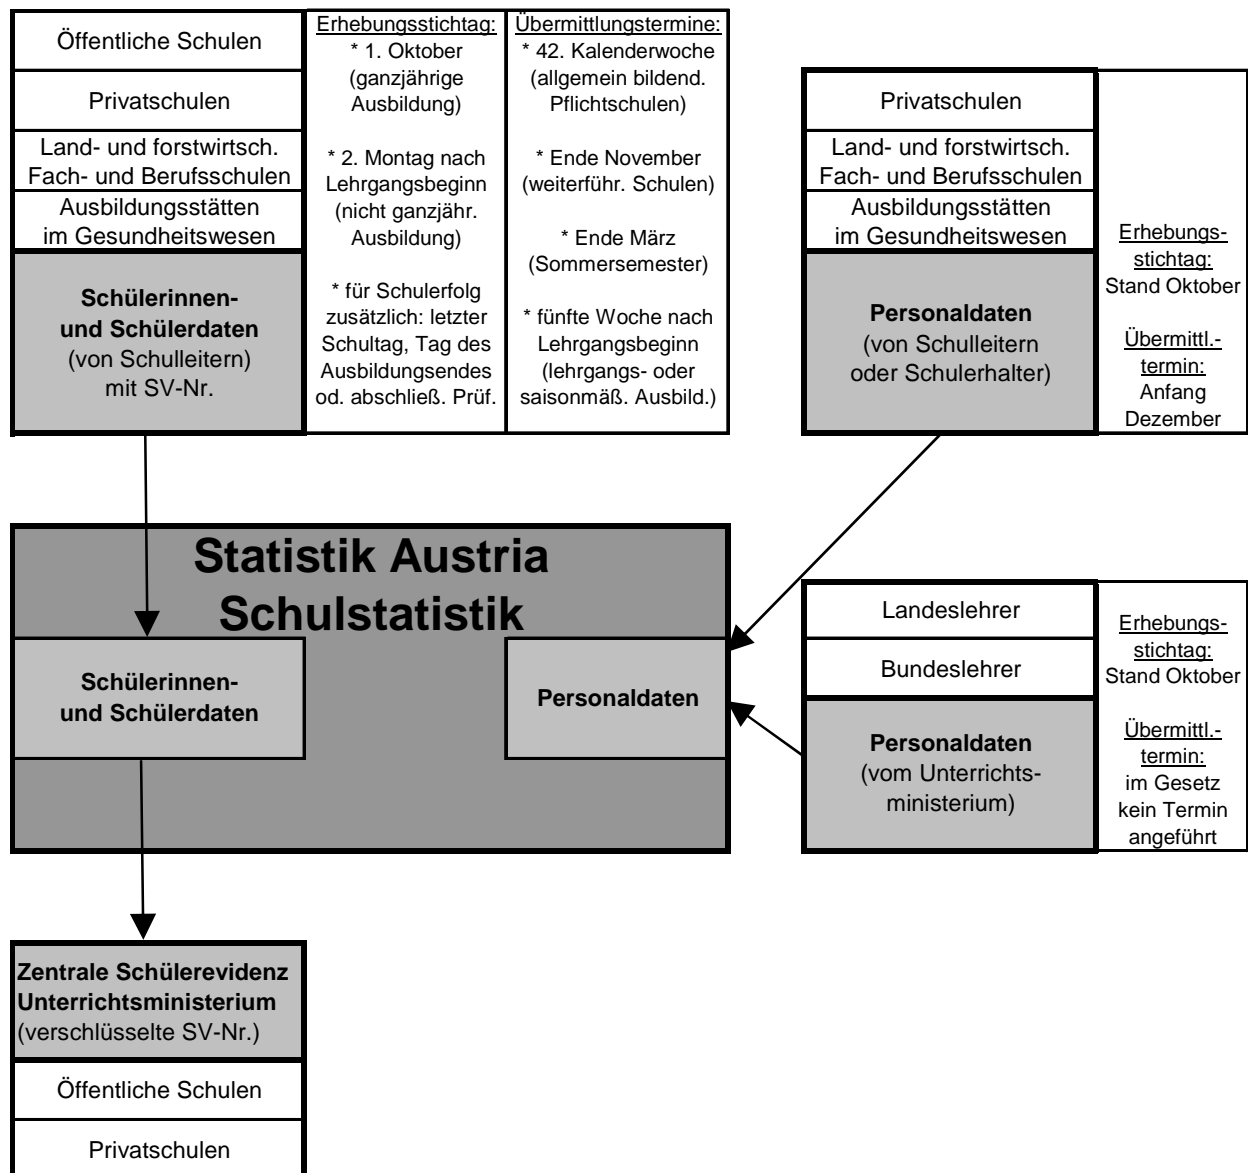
Öffentliche Schulen

Privatschulen

Land- und forstwirtsch. Fach- und Berufsschulen

Ausbildungsstätten im Gesundheitswesen

**Schülerinnen- und Schülerdaten** (von Schulleitern) mit SV-Nr.

Erhebungsstichtag:
* 1. Oktober (ganzjährige Ausbildung)

* 2. Montag nach Lehrgangsbeginn (nicht ganzjähr. Ausbildung)

* für Schulerfolg zusätzlich: letzter Schultag, Tag des Ausbildungsendes od. abschließ. Prüf.

Übermittlungstermine:
* 42. Kalenderwoche (allgemein bildend. Pflichtschulen)

* Ende November (weiterführ. Schulen)

* Ende März (Sommersemester)

* fünfte Woche nach Lehrgangsbeginn (lehrgangs- oder saisonmäß. Ausbild.)

Privatschulen

Land- und forstwirtsch. Fach- und Berufsschulen

Ausbildungsstätten im Gesundheitswesen

**Personaldaten** (von Schulleitern oder Schulerhalter)

Erhebungsstichtag: Stand Oktober

Übermittl.-termin: Anfang Dezember

**Statistik Austria Schulstatistik**

**Schülerinnen- und Schülerdaten**

**Personaldaten**

Landeslehrer

Bundeslehrer

**Personaldaten** (vom Unterrichtsministerium)

Erhebungsstichtag: Stand Oktober

Übermittl.-termin: im Gesetz kein Termin angeführt

**Zentrale Schülerevidenz Unterrichtsministerium** (verschlüsselte SV-Nr.)

Öffentliche Schulen

Privatschulen